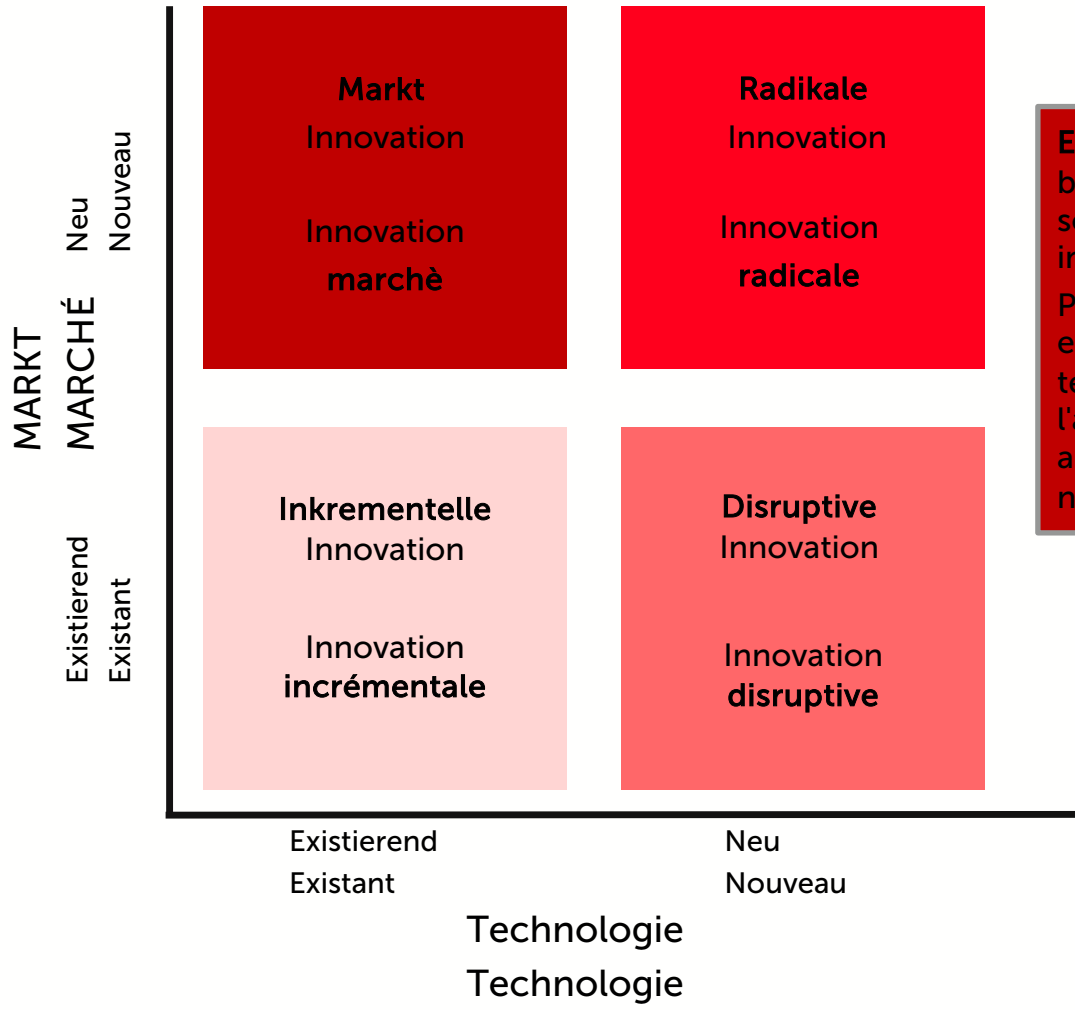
Markt
Innovation

Innovation
marchè

Radikale
Innovation

Innovation
radicale

Neu
Nouveau

MARKT
MARCHÉ

Existierend
Existant

Inkrementelle
Innovation

Innovation
incrémentale

Disruptive
Innovation

Innovation
disruptive

E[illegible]
b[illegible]
s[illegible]
i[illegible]
P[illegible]
e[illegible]
t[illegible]
l'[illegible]
a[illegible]
n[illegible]

Existierend
Existant

Neu
Nouveau

Technologie
Technologie